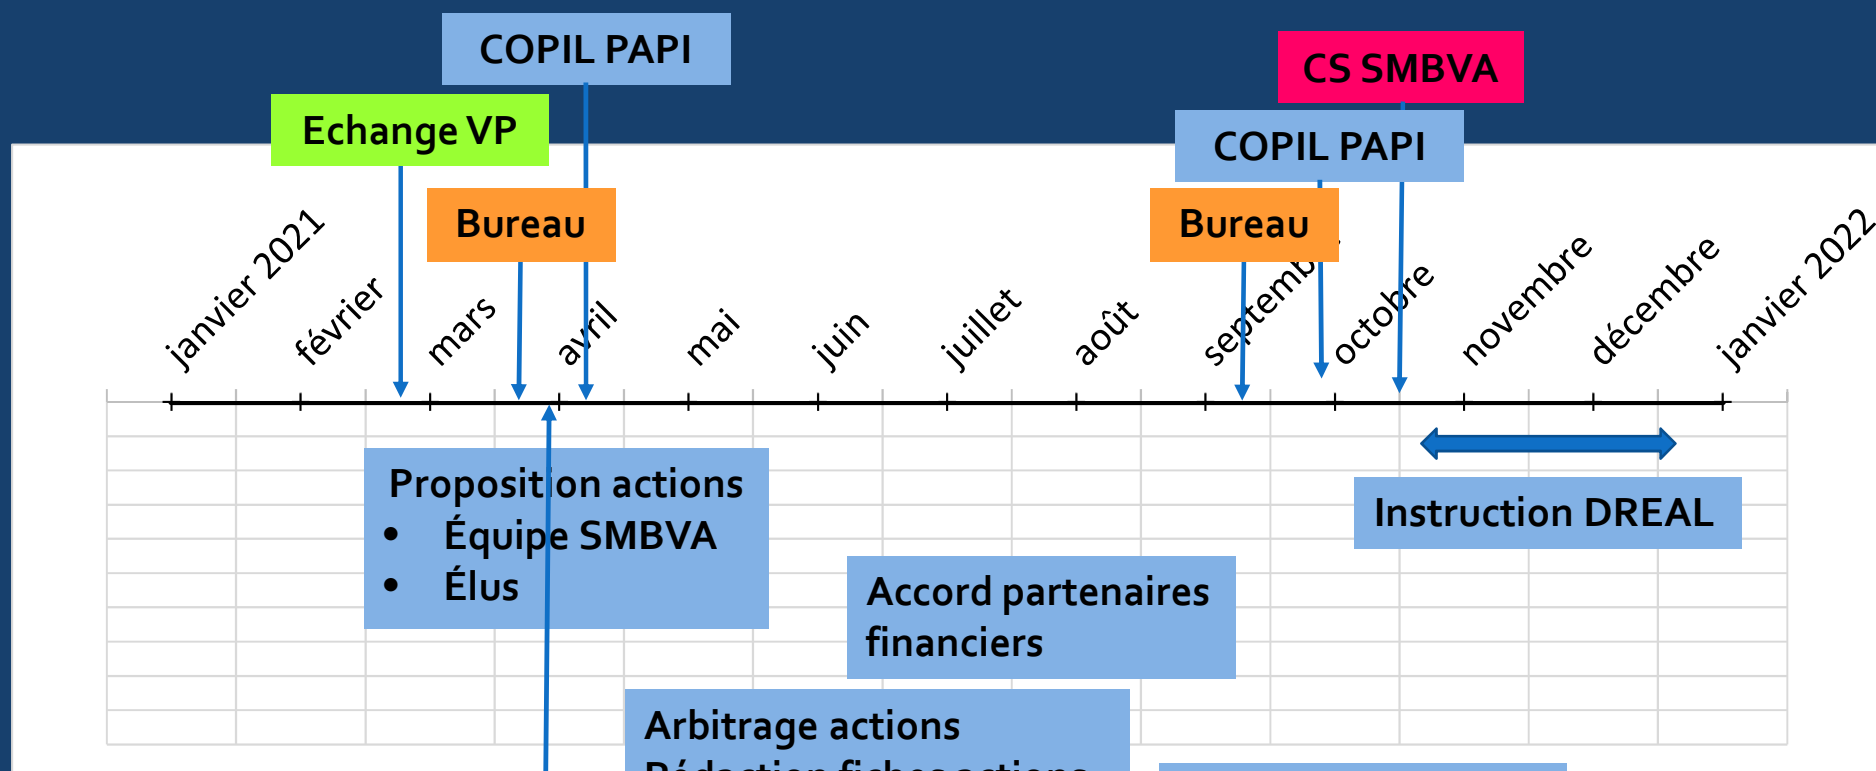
COPIL PAPI

CS SMBVA

Echange VP

COPIL PAPI

Bureau

Bureau

janvier 2021 février mars avril mai juin juillet août septembre octobre novembre décembre janvier 2022

Proposition actions
- Équipe SMBVA
- Élus

Instruction DREAL

Accord partenaires financiers

Arbitrage actions
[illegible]